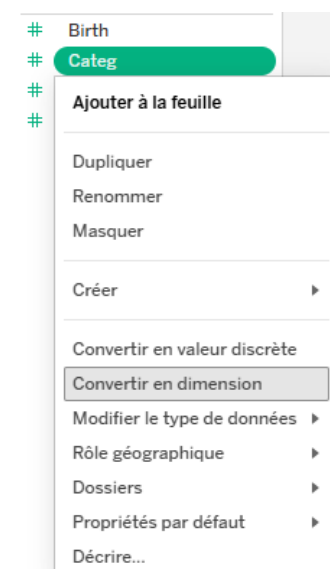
#
Birth
#
Categ
#
#
Ajouter à la feuille

Dupliquer
Renommer
Masquer

Créer

Convertir en valeur discrète
Convertir en dimension
Modifier le type de données
Rôle géographique
Dossiers
Propriétés par défaut
Décrire...